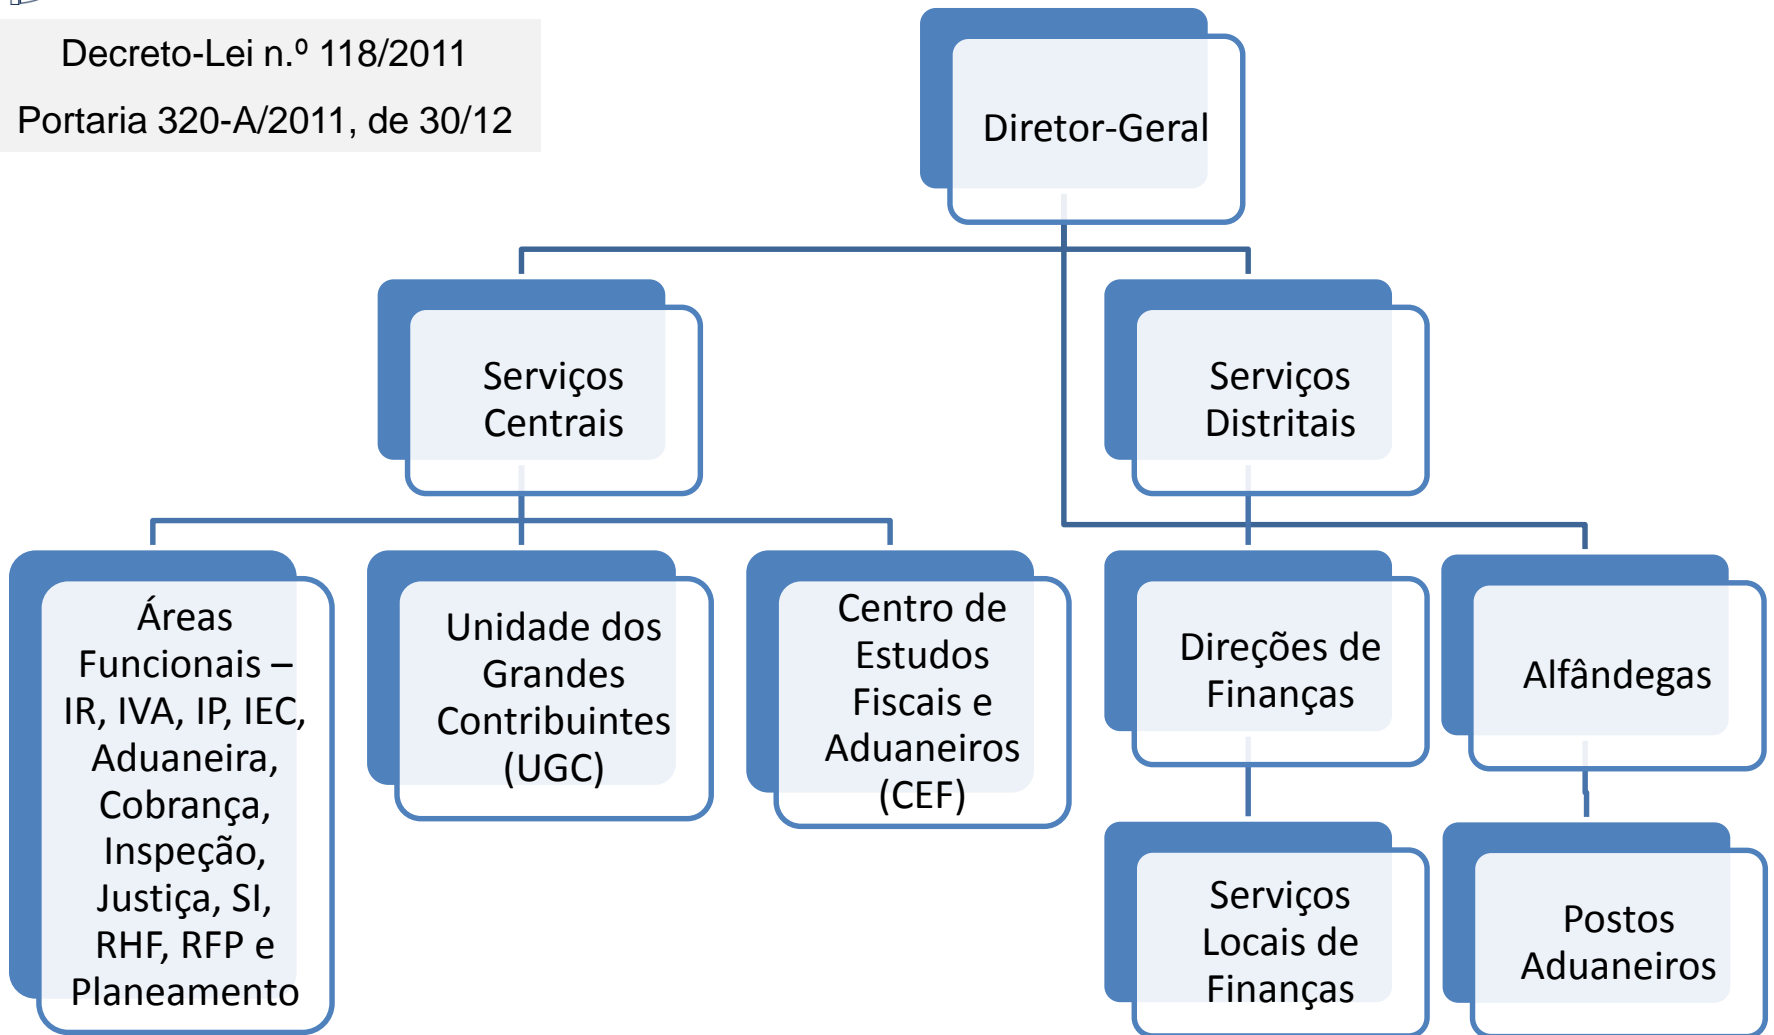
Decreto-Lei n.º 118/2011

Portaria 320-A/2011, de 30/12

Diretor-Geral

Serviços Centrais

Serviços Distritais

Áreas Funcionais – IR, IVA, IP, IEC, Aduaneira, Cobrança, Inspeção, Justiça, SI, RHF, RFP e Planeamento

Unidade dos Grandes Contribuintes (UGC)

Centro de Estudos Fiscais e Aduaneiros (CEF)

Direções de Finanças

Alfândegas

Serviços Locais de Finanças

Postos Aduaneiros